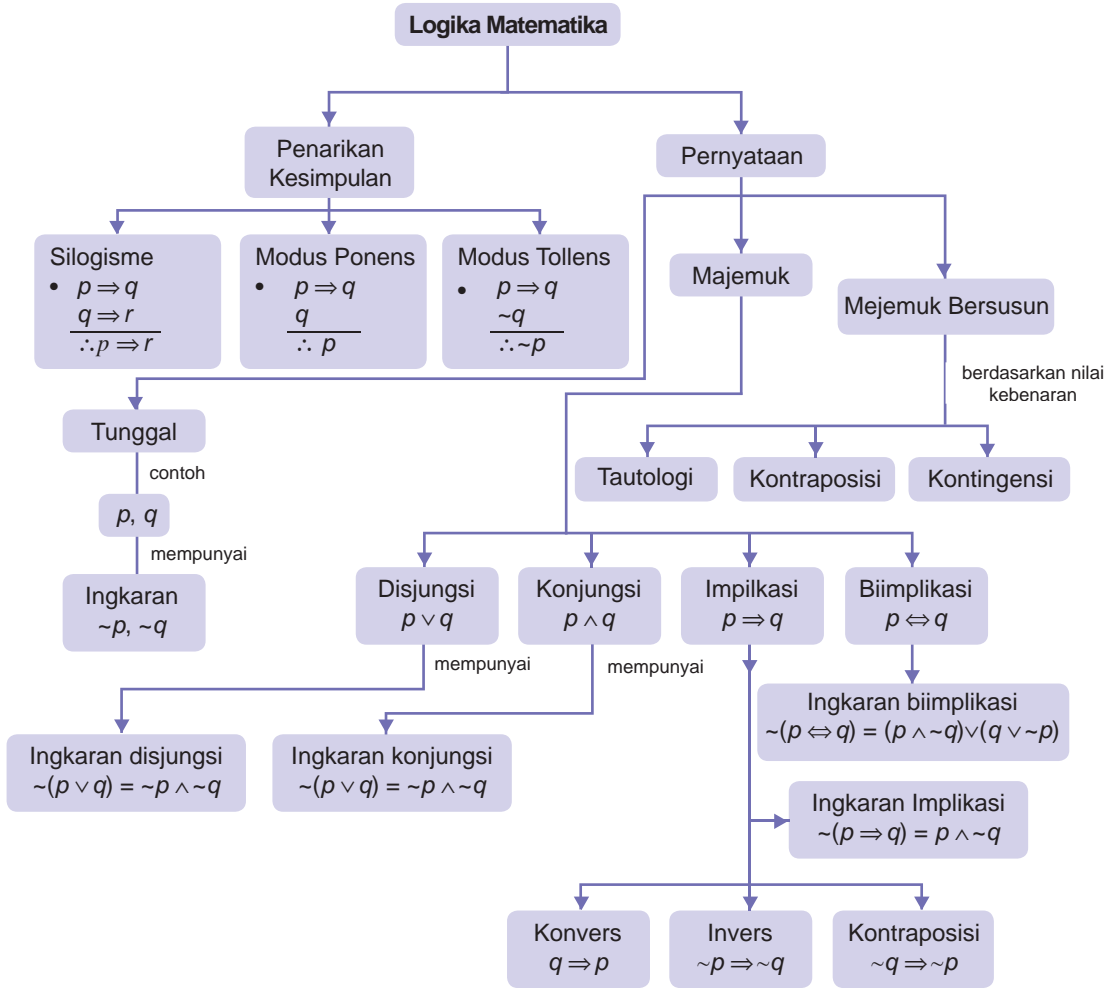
Logika Matematika

Penarikan Kesimpulan

Pernyataan

Silogisme
• $p \Rightarrow q$
$q \Rightarrow r$
$\therefore p \Rightarrow r$

Modus Ponens
• $p \Rightarrow q$
$q$
$\therefore p$

Modus Tollens
• $p \Rightarrow q$
$\sim q$
$\therefore \sim p$

Majemuk

Mejemuk Bersusun

berdasarkan nilai kebenaran

Tautologi

Kontraposisi

Kontingensi

Tunggal

contoh

$p$, $q$

mempunyai

Ingkaran
$\sim p$, $\sim q$

Disjungsi
$p \vee q$

Konjungsi
$p \wedge q$

Impilkasi
$p \Rightarrow q$

Biimplikasi
$p \Leftrightarrow q$

mempunyai

mempunyai

Ingkaran biimplikasi
$\sim(p \Leftrightarrow q) = (p \wedge \sim q) \vee (q \vee \sim p)$

Ingkaran disjungsi
$\sim(p \vee q) = \sim p \wedge \sim q$

Ingkaran konjungsi
$\sim(p \vee q) = \sim p \wedge \sim q$

Ingkaran Implikasi
$\sim(p \Rightarrow q) = p \wedge \sim q$

Konvers
$q \Rightarrow p$

Invers
$\sim p \Rightarrow \sim q$

Kontraposisi
$\sim q \Rightarrow \sim p$